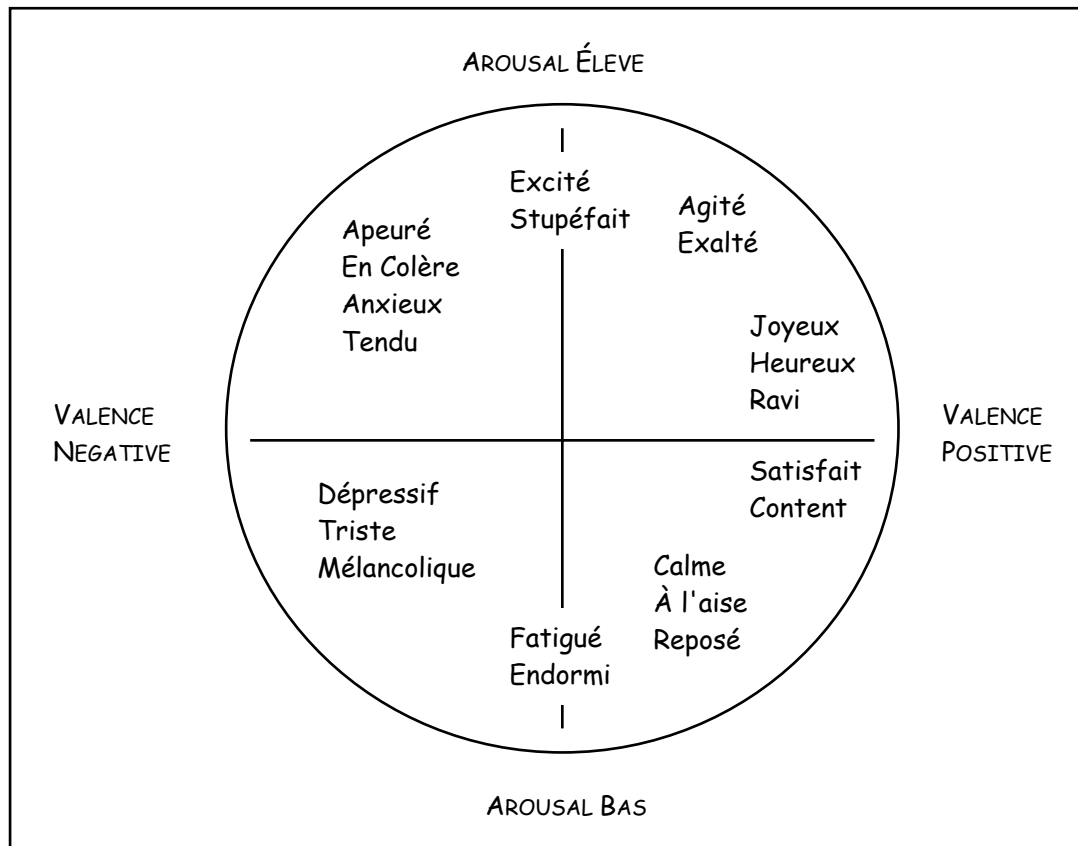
AROUSAL ÉLEVE

Excité
Stupéfait

Agité
Exalté

Apeuré
En Colère
Anxieux
Tendu

Joyeux
Heureux
Ravi

VALENCE
NEGATIVE

VALENCE
POSITIVE

Satisfait
Content

Dépressif
Triste
Mélancolique

Calme
À l'aise
Reposé

Fatigué
Endormi

AROUSAL BAS